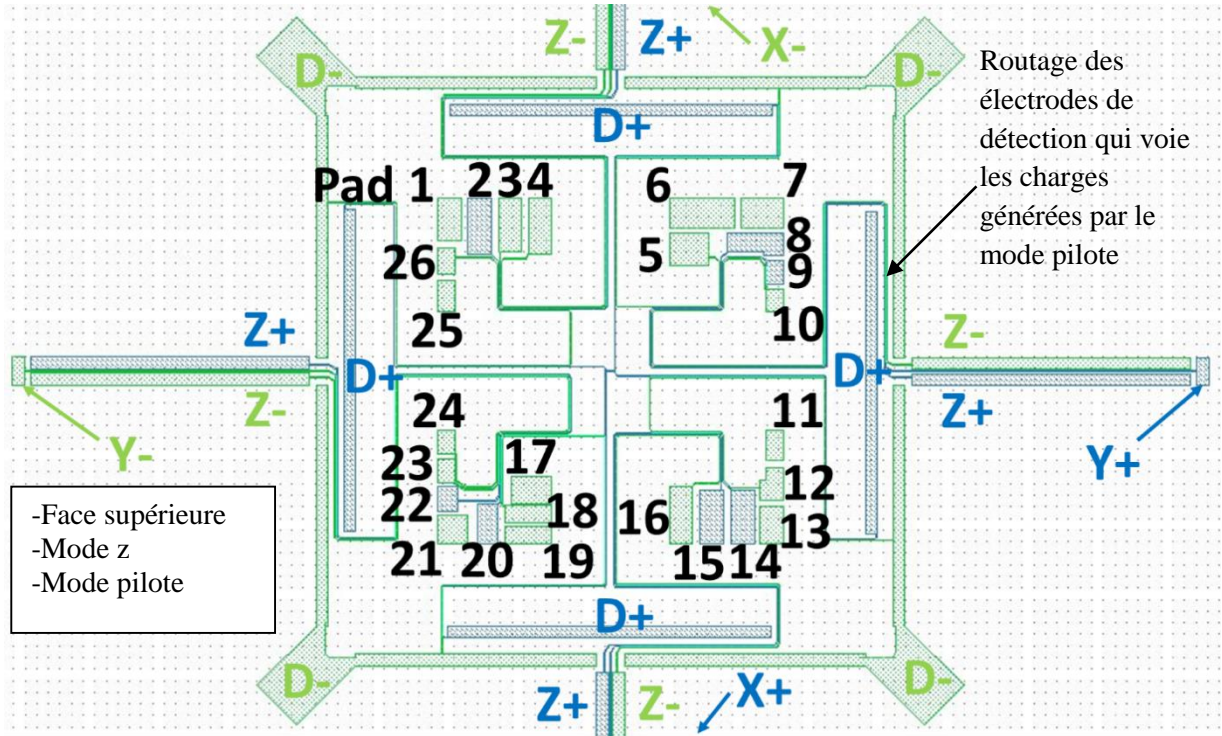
Z- Z+ X-

D- D-

D+

Routage des électrodes de détection qui voie les charges générées par le mode pilote

Pad 1 2 3 4

6 7

8

5

9

26

10

25

Z+

Z-

D+

D+

Z-

Z+

Y-

Y+

24

11

23

17

12

22

18

16

13

21

20

19

15 14

-Face supérieure
-Mode z
-Mode pilote

D+

D- D-

Z+ Z- X+